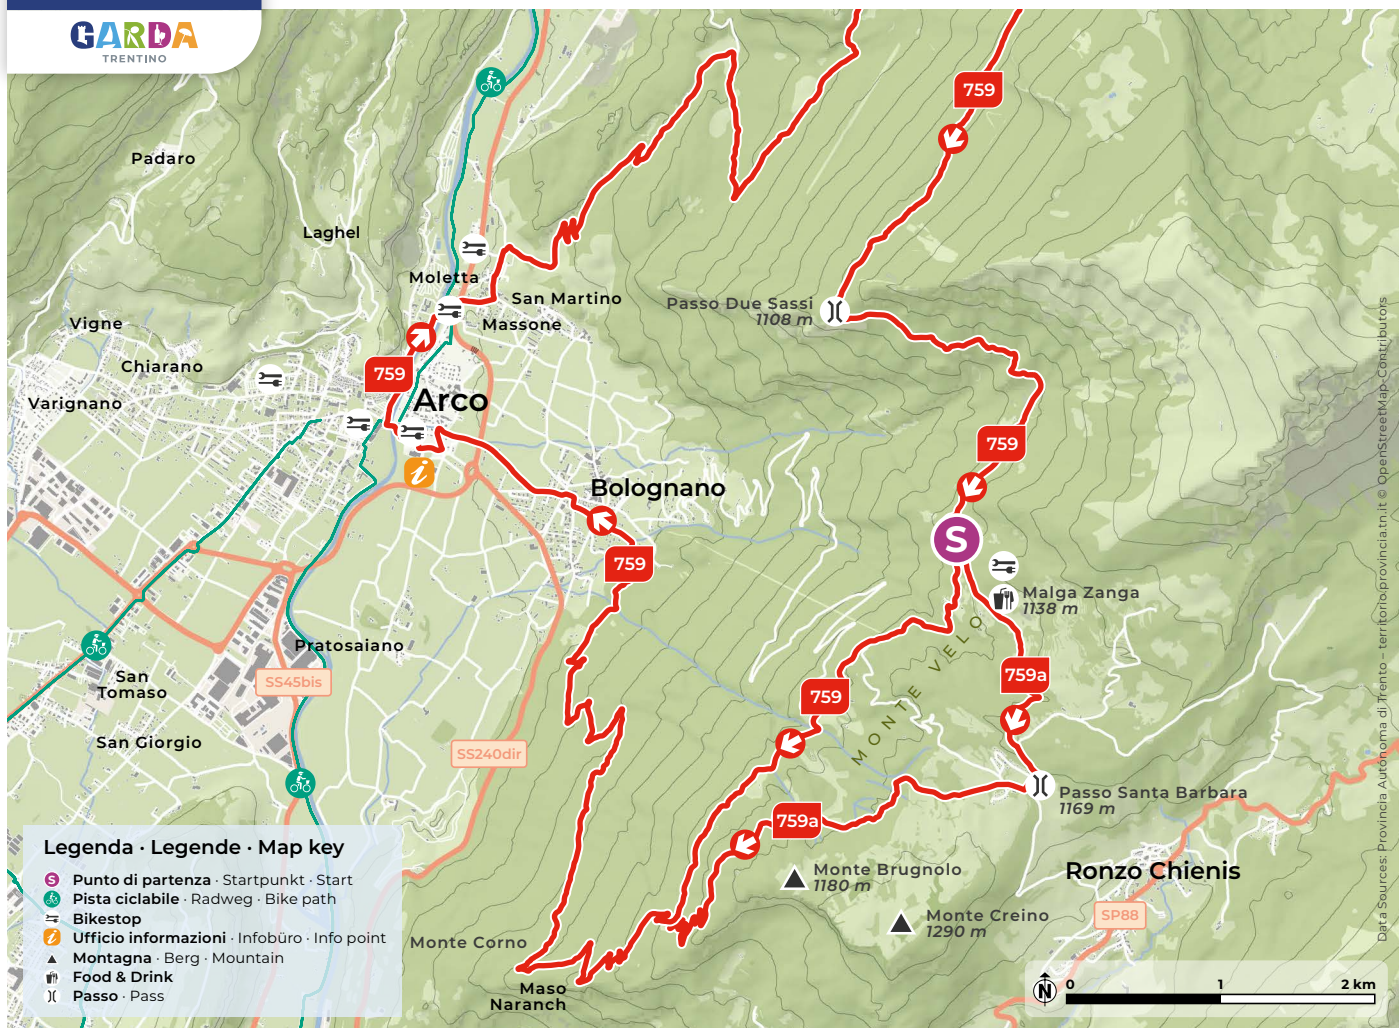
GARDA
TRENTINO

Padaro
Laghel
Moletta
San Martino
Massone
Passo Due Sassi
1108 m
759
Vigne
Chiarano
Varignano
759
Arco
Bolognano
759
759
S
Malga Zanga
1138 m
MONTE VELO
759a
759
Pratosaiano
San Tomaso
SS45bis
San Giorgio
SS240dir
Passo Santa Barbara
1169 m
759a
Monte Brugnolo
1180 m
Ronzo Chienis
Monte Creino
1290 m
SP88
Monte Corno
Maso Naranch

Legenda · Legende · Map key
Punto di partenza · Startpunkt · Start
Pista ciclabile · Radweg · Bike path
Bikestop
Ufficio informazioni · Infobüro · Info point
Montagna · Berg · Mountain
Food & Drink
Passo · Pass

N
0 1 2 km

Data Sources: Provincia Autonoma di Trento - territorio.provincia.tn.it © OpenStreetMap contributors